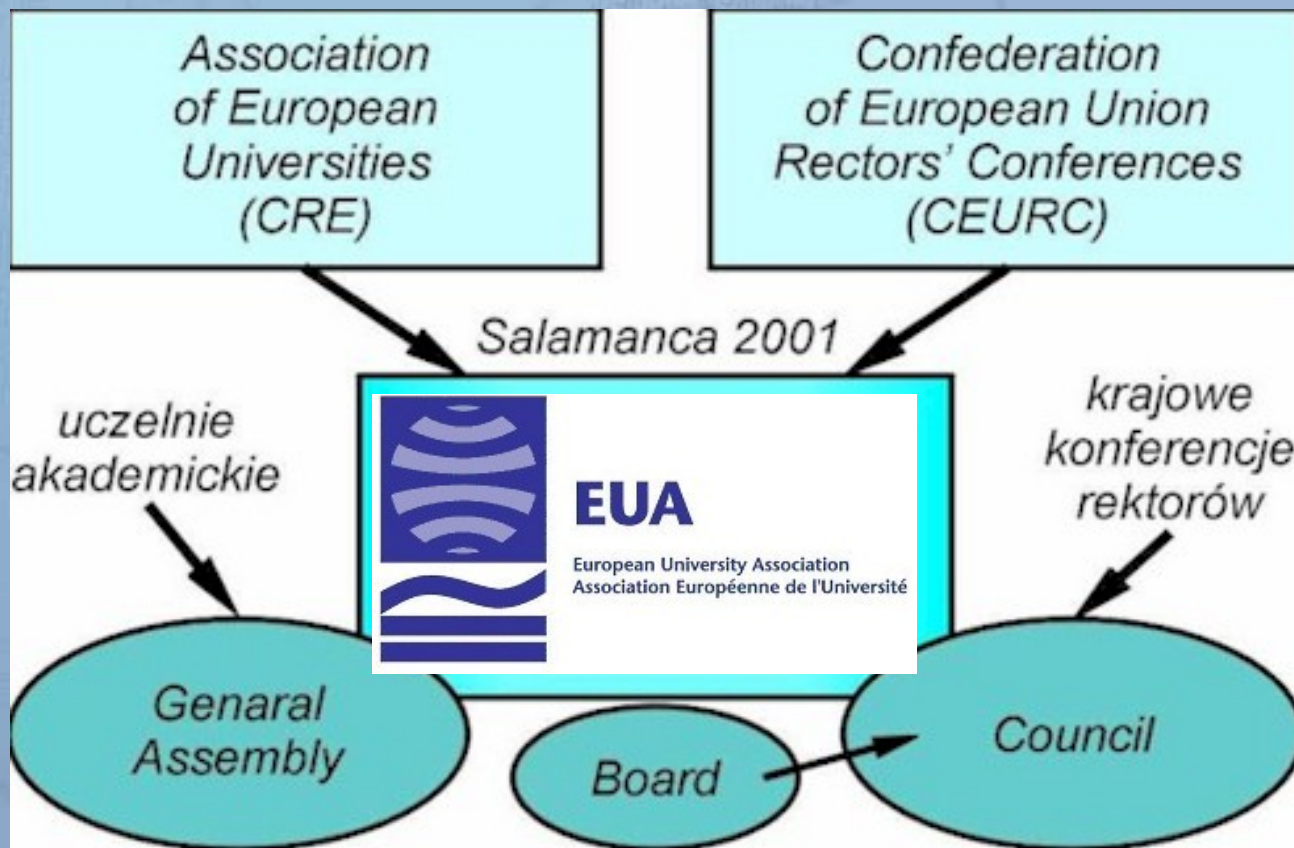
Association of European Universities (CRE)

Confederation of European Union Rectors' Conferences (CEURC)

Salamanca 2001

uczelnie akademickie

krajowe konferencje rektorów

EUA
European University Association
Association Européenne de l'Université

Genaral Assembly

Board

Council